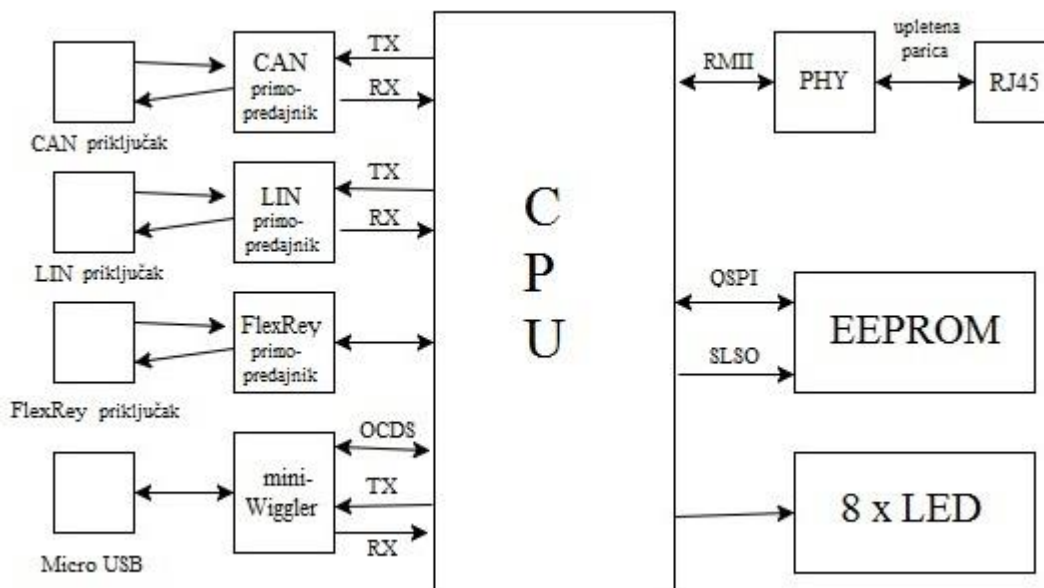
CAN primopredajnik

TX

RX

CAN priključak

LIN primopredajnik

TX

RX

LIN priključak

FlexRey primopredajnik

FlexRey priključak

mini-Wiggler

OCDS

TX

RX

Micro USB

C
P
U

RMII

PHY

upletena parica

RJ45

QSPI

SLSO

EEPROM

8 x LED